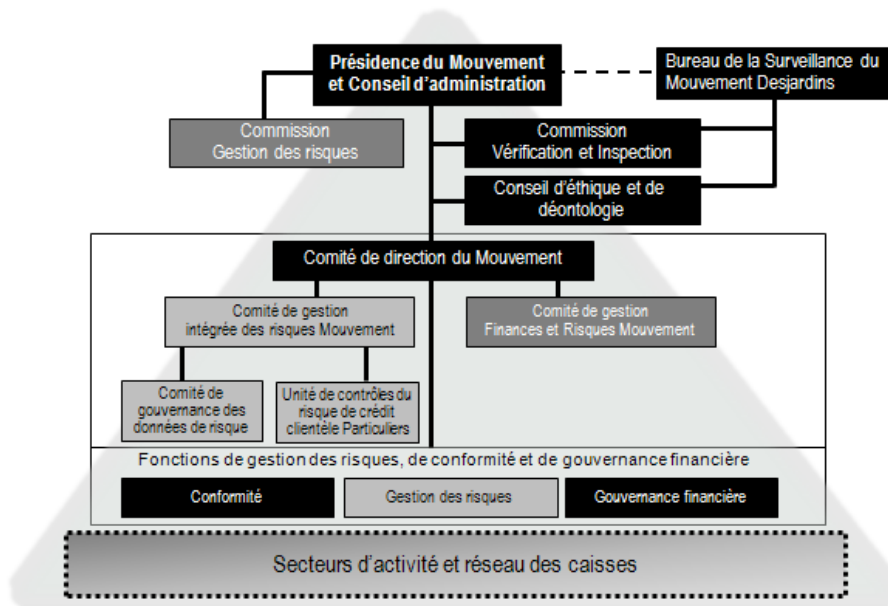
Présidence du Mouvement et Conseil d'administration

Bureau de la Surveillance du Mouvement Desjardins

Commission Gestion des risques

Commission Vérification et Inspection

Conseil d'éthique et de déontologie

Comité de direction du Mouvement

Comité de gestion intégrée des risques Mouvement

Comité de gestion Finances et Risques Mouvement

Comité de gouvernance des données de risque

Unité de contrôles du risque de crédit clientèle Particuliers

Fonctions de gestion des risques, de conformité et de gouvernance financière

Conformité

Gestion des risques

Gouvernance financière

Secteurs d'activité et réseau des caisses